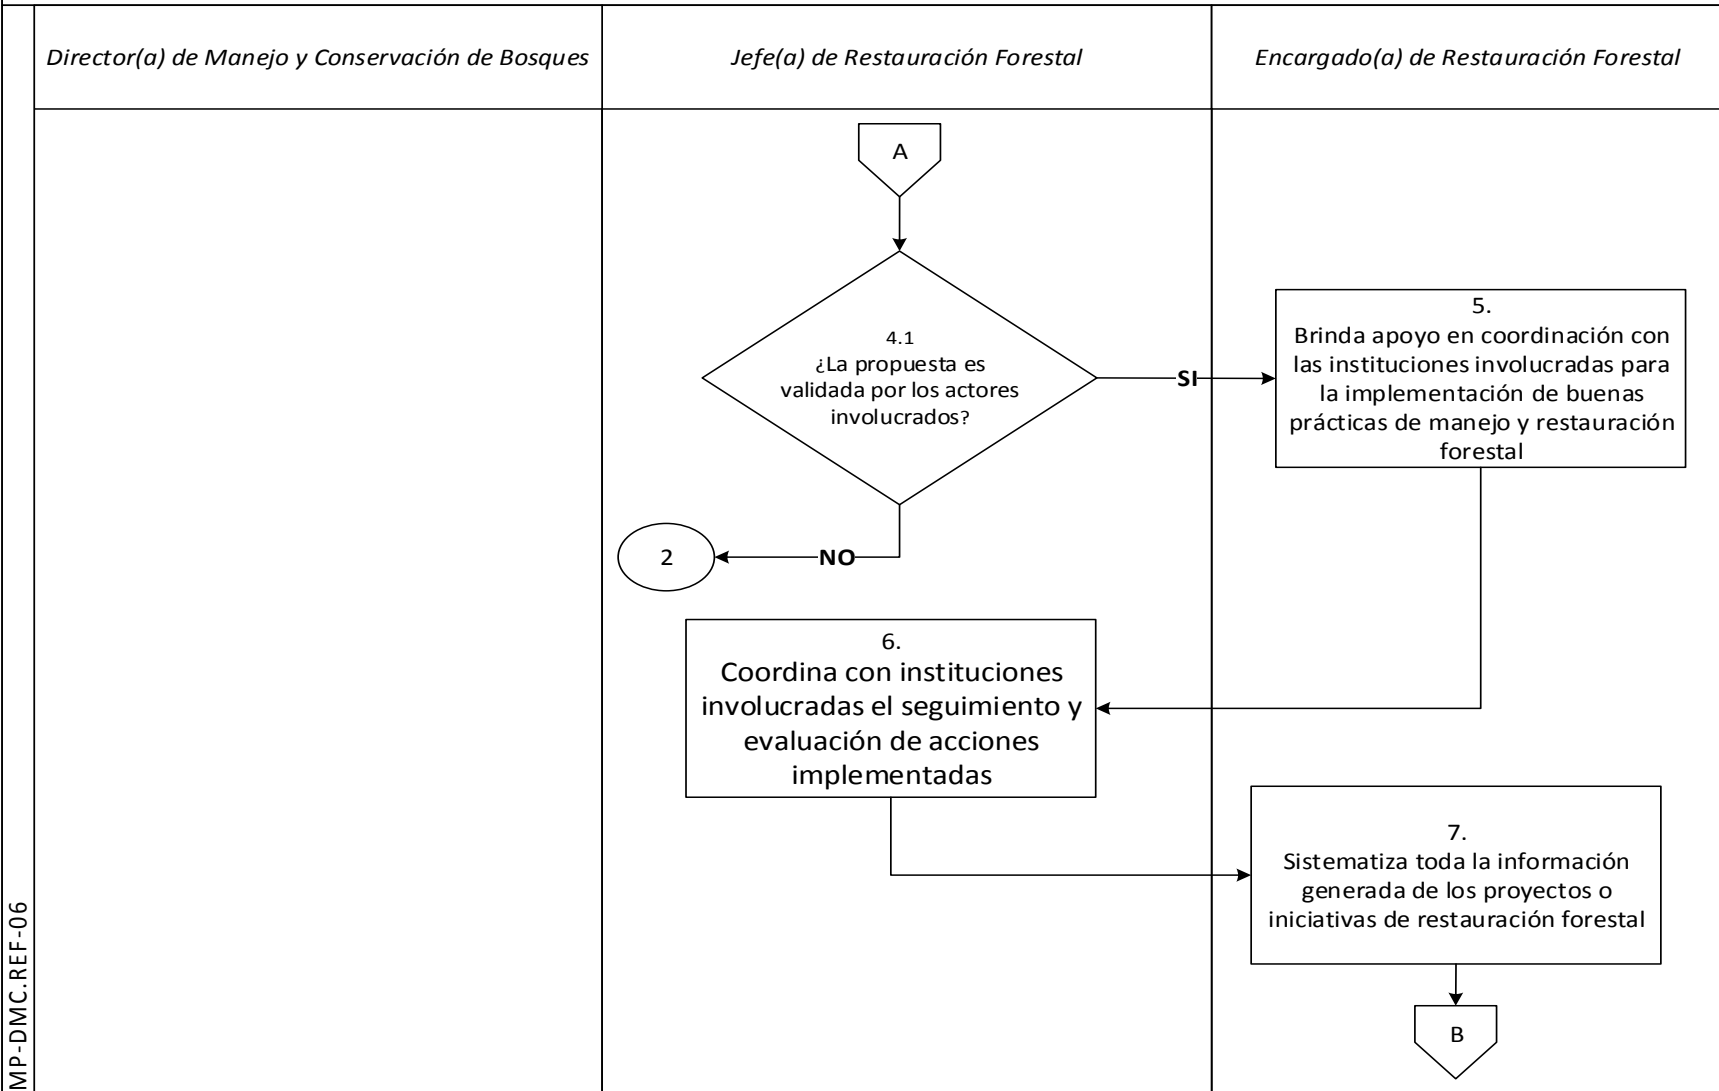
MP-DMC.REF-06

Director(a) de Manejo y Conservación de Bosques

Jefe(a) de Restauración Forestal

Encargado(a) de Restauración Forestal

A

4.1
¿La propuesta es validada por los actores involucrados?

SI

5.
Brinda apoyo en coordinación con las instituciones involucradas para la implementación de buenas prácticas de manejo y restauración forestal

NO

2

6.
Coordina con instituciones involucradas el seguimiento y evaluación de acciones implementadas

7.
Sistematiza toda la información generada de los proyectos o iniciativas de restauración forestal

B